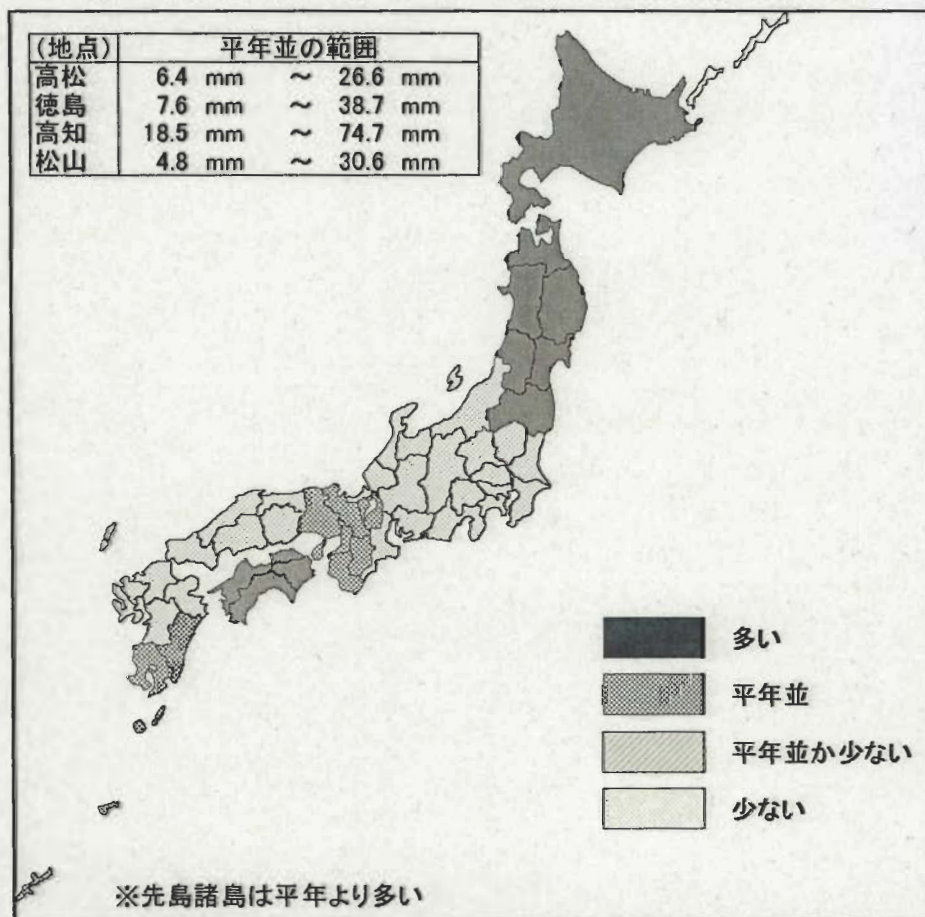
| (地点) | 平年並の範囲 |
|---|---|
| 高松 | 6.4 mm 〜 26.6 mm |
| 徳島 | 7.6 mm 〜 38.7 mm |
| 高知 | 18.5 mm 〜 74.7 mm |
| 松山 | 4.8 mm 〜 30.6 mm |

多い
平年並
平年並か少ない
少ない

※先島諸島は平年より多い